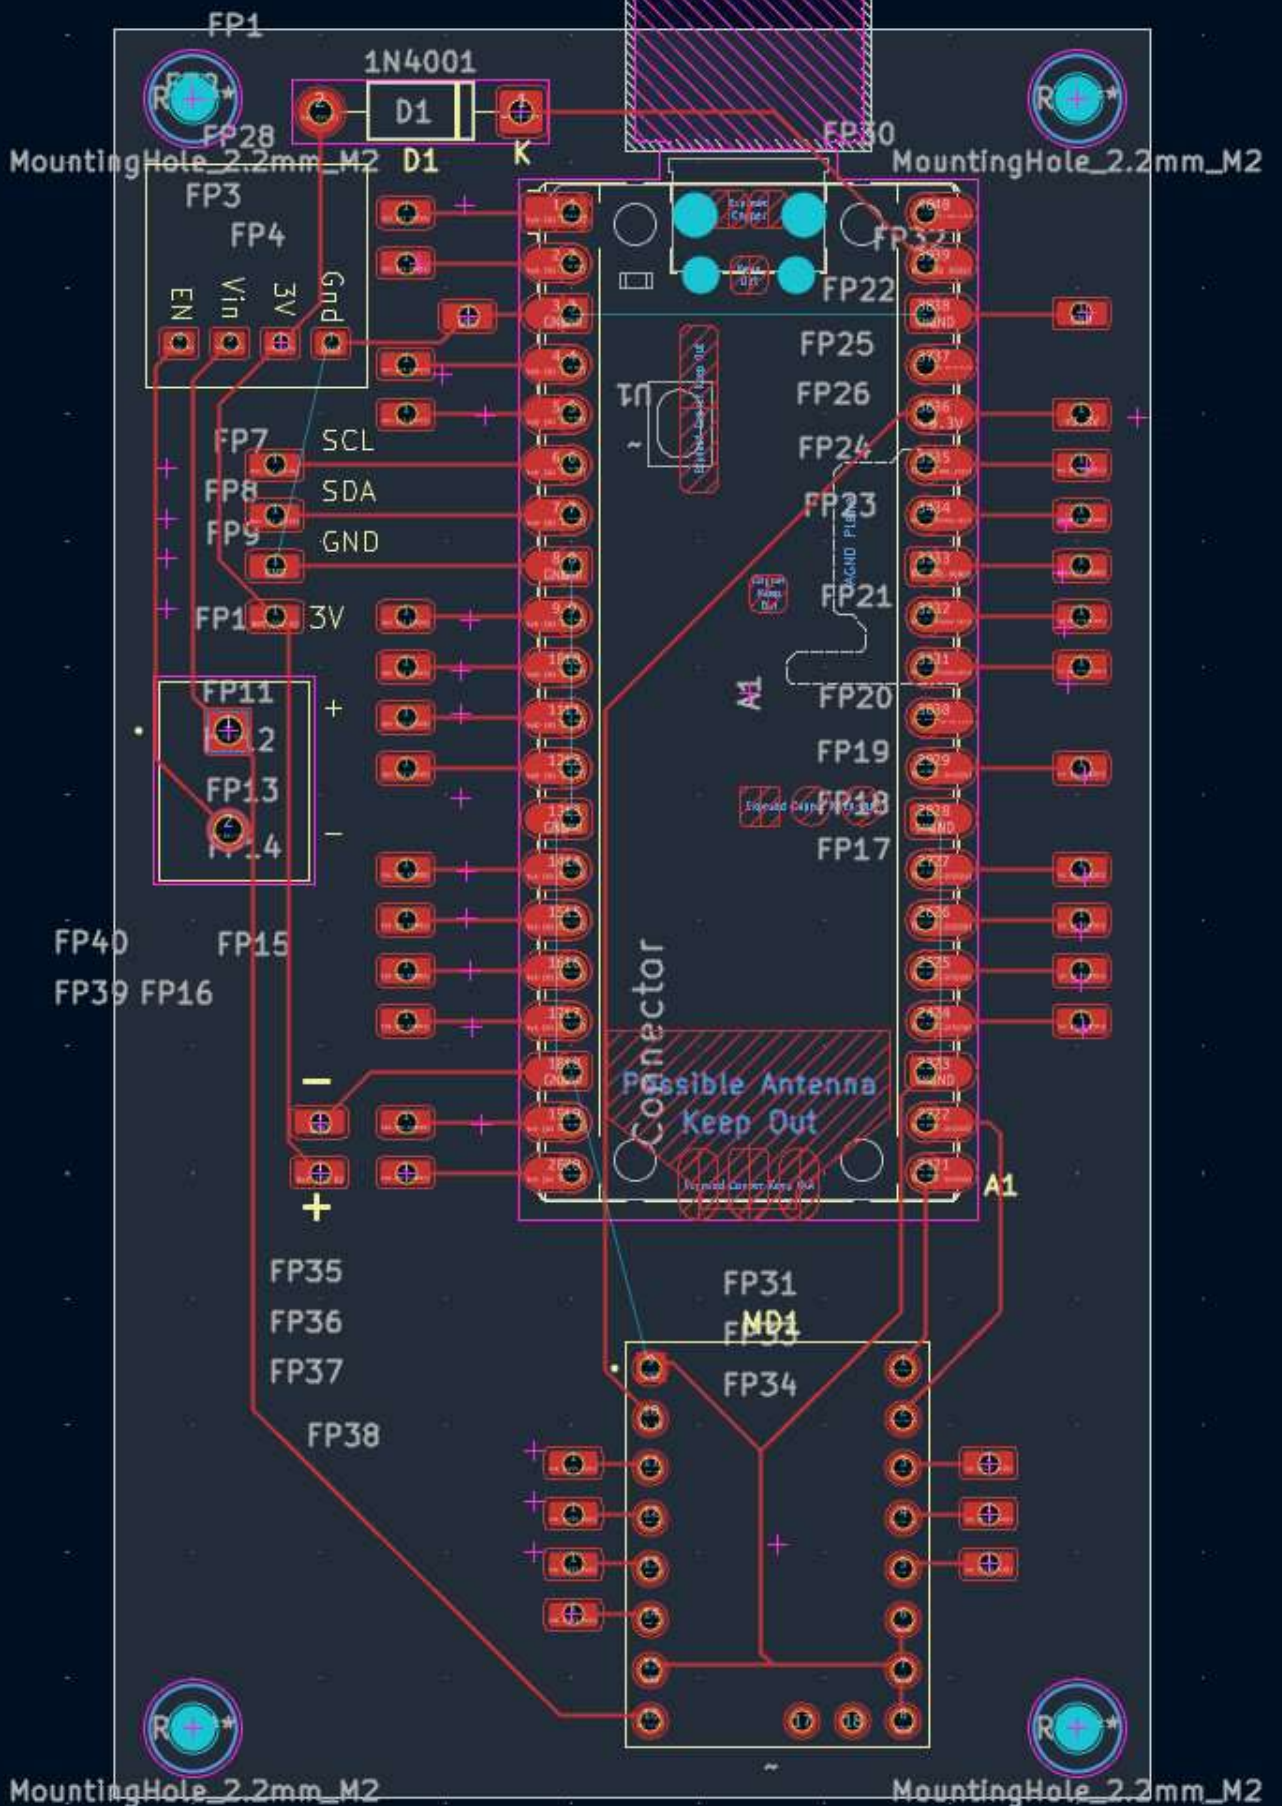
FP1
1N4001
D1
D1
K
FP28
MountingHole_2.2mm_M2
FP30
MountingHole_2.2mm_M2
FP3
FP4
EN
Vin
3V
Gnd
FP32
FP22
FP25
FP26
U1
FP24
FP7 SCL
FP8 SDA
FP9 GND
FP23
AGND PIN
FP1 3V
FP21
FP11
FP12
+
FP13
FP14
−
A1
FP20
FP19
FP18
FP17
FP40
FP15
FP39 FP16
Connector
Possible Antenna Keep Out
−
+
A1
FP35
FP36
FP37
FP38
FP31
MD1
FP33
FP34
MountingHole_2.2mm_M2
MountingHole_2.2mm_M2